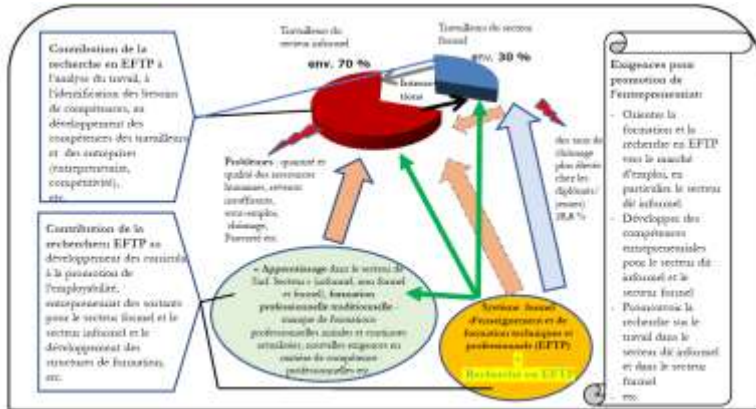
Contribution de la recherche en EFTP à l'analyse du travail, à l'identification des besoins de compétences, au développement des compétences des travailleurs et des entreprises (entrepreneuriat, compétitivité), etc.

Travailleurs du secteur informel

env. 70 %

Travailleurs du secteur formel

env. 30 %

Interactions

Problèmes : quantité et qualité des ressources humaines, revenus insuffisants, sous-emploi, chômage, Pauvreté etc.

des taux de chômage plus élevés chez les diplômés (jeunes) 28,8 %

Contribution de la recherche en EFTP au développement des curricula à la promotion de l'employabilité, entrepreneuriat des sortants pour le secteur formel et le secteur informel et le développement des structures de formation, etc.

« Apprentissage dans le secteur de l'inf. Secteur « informel, non formel et formel), formation professionnelle traditionnelle manque de formations professionnelles initiales et continues certifiées, nouvelles exigences en matière de compétences professionnelles etc.

Système formel d'enseignement et de formation techniques et professionnels (EFTP) + Recherche en EFTP

Exigences pour promotion de l'entrepreneuriat:

- Orienter la formation et la recherche en EFTP vers le marché d'emploi, en particulier le secteur dit informel.
- Développer des compétences entrepreneuriales pour le secteur dit informel et le secteur formel
- Promouvoir la recherche sur le travail dans le secteur dit informel et dans le secteur formel
- etc.